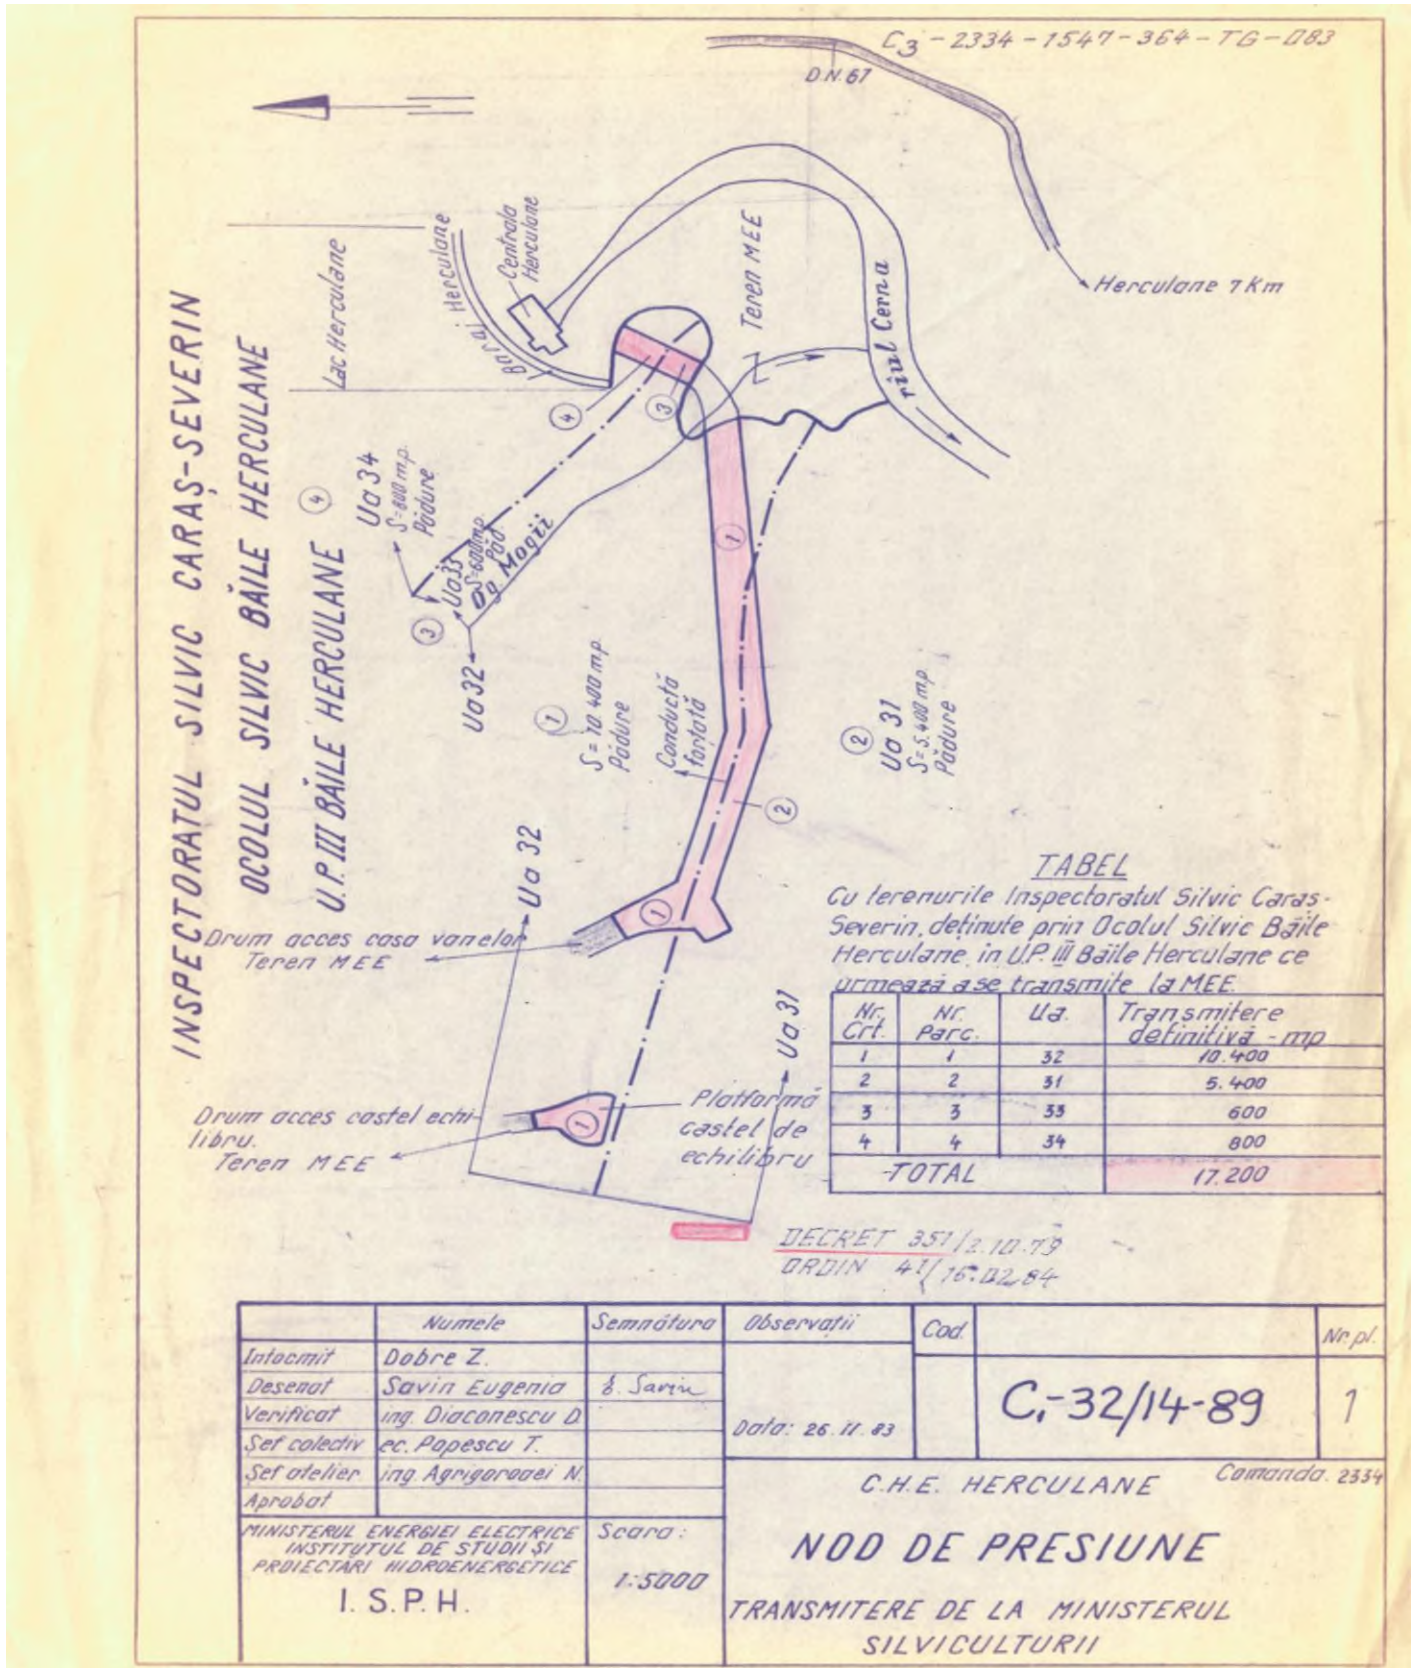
$C_3$-2334-1547-364-TG-083

D.N.67

Herculane 7 Km

INSPECTORATUL SILVIC CARAȘ-SEVERIN
OCOLUL SILVIC BĂILE HERCULANE
U.P.III BĂILE HERCULANE

Lac Herculane

Baraj Herculane

Centrala Herculane

Teren MEE

râul Cerna

④ Ua 34 S=800 mp Pădure

③ Ua 33 S=600 mp Pad

Og. Mogii

Ua 32

① S=10.400 mp Pădure

Conductă forțată

② Ua 31 S=5.400 mp Pădure

Ua 32

Drum acces casa vanelor Teren MEE

Ua 31

Drum acces castel echilibru. Teren MEE

Platformă castel de echilibru

TABEL
Cu terenurile Inspectoratul Silvic Caras-Severin, deținute prin Ocolul Silvic Băile Herculane, in U.P. III Băile Herculane ce urmează a se transmite la MEE

| Nr. Crt. | Nr. Parc. | Ua. | Transmitere definitivă - mp |
|---|---|---|---|
| 1 | 1 | 32 | 10.400 |
| 2 | 2 | 31 | 5.400 |
| 3 | 3 | 33 | 600 |
| 4 | 4 | 34 | 800 |
| TOTAL | | | 17.200 |

DECRET 351/2.10.79
ORDIN 41/16.02.84

| | Numele | Semnătura | Observații | Cod | | Nr.pl. |
|---|---|---|---|---|---|---|
| Intocmit | Dobre Z. | | | | | |
| Desenat | Savin Eugenia | E. Savin | | | $C_1$-32/14-89 | 1 |
| Verificat | ing. Diaconescu D. | | Data: 26.11.83 | | | |
| Sef colectiv | ec. Popescu T. | | | | | |
| Sef atelier | ing. Agrigoroaei N. | | | | | |
| Aprobat | | | | | | |

Comanda 2334

C.H.E. HERCULANE

MINISTERUL ENERGIEI ELECTRICE INSTITUTUL DE STUDII ȘI PROIECTĂRI HIDROENERGETICE
I.S.P.H.

Scara: 1:5000

NOD DE PRESIUNE

TRANSMITERE DE LA MINISTERUL SILVICULTURII